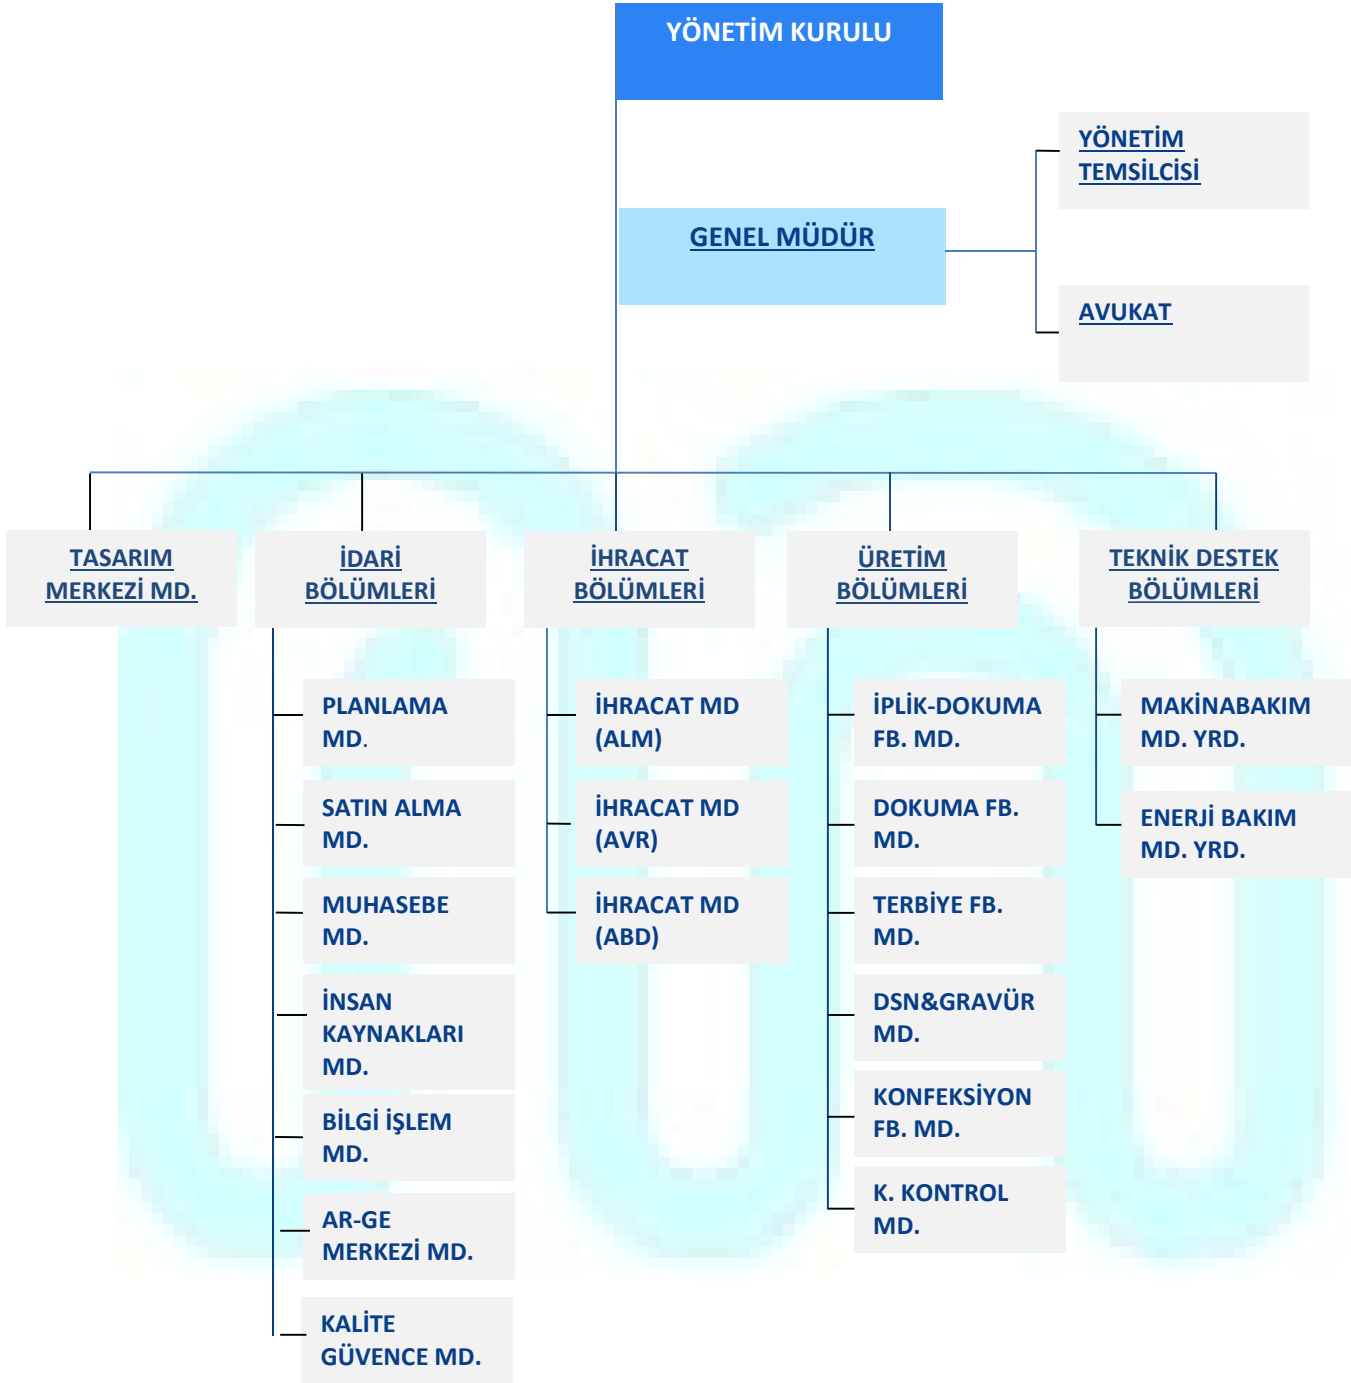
YÖNETİM KURULU

GENEL MÜDÜR

YÖNETİM TEMSİLCİSİ

AVUKAT

TASARIM MERKEZİ MD.

İDARİ BÖLÜMLERİ

PLANLAMA MD.

SATIN ALMA MD.

MUHASEBE MD.

İNSAN KAYNAKLARI MD.

BİLGİ İŞLEM MD.

AR-GE MERKEZİ MD.

KALİTE GÜVENCE MD.

İHRACAT BÖLÜMLERİ

İHRACAT MD (ALM)

İHRACAT MD (AVR)

İHRACAT MD (ABD)

ÜRETİM BÖLÜMLERİ

İPLİK-DOKUMA FB. MD.

DOKUMA FB. MD.

TERBİYE FB. MD.

DSN&GRAVÜR MD.

KONFEKSİYON FB. MD.

K. KONTROL MD.

TEKNİK DESTEK BÖLÜMLERİ

MAKİNABAKIM MD. YRD.

ENERJİ BAKIM MD. YRD.